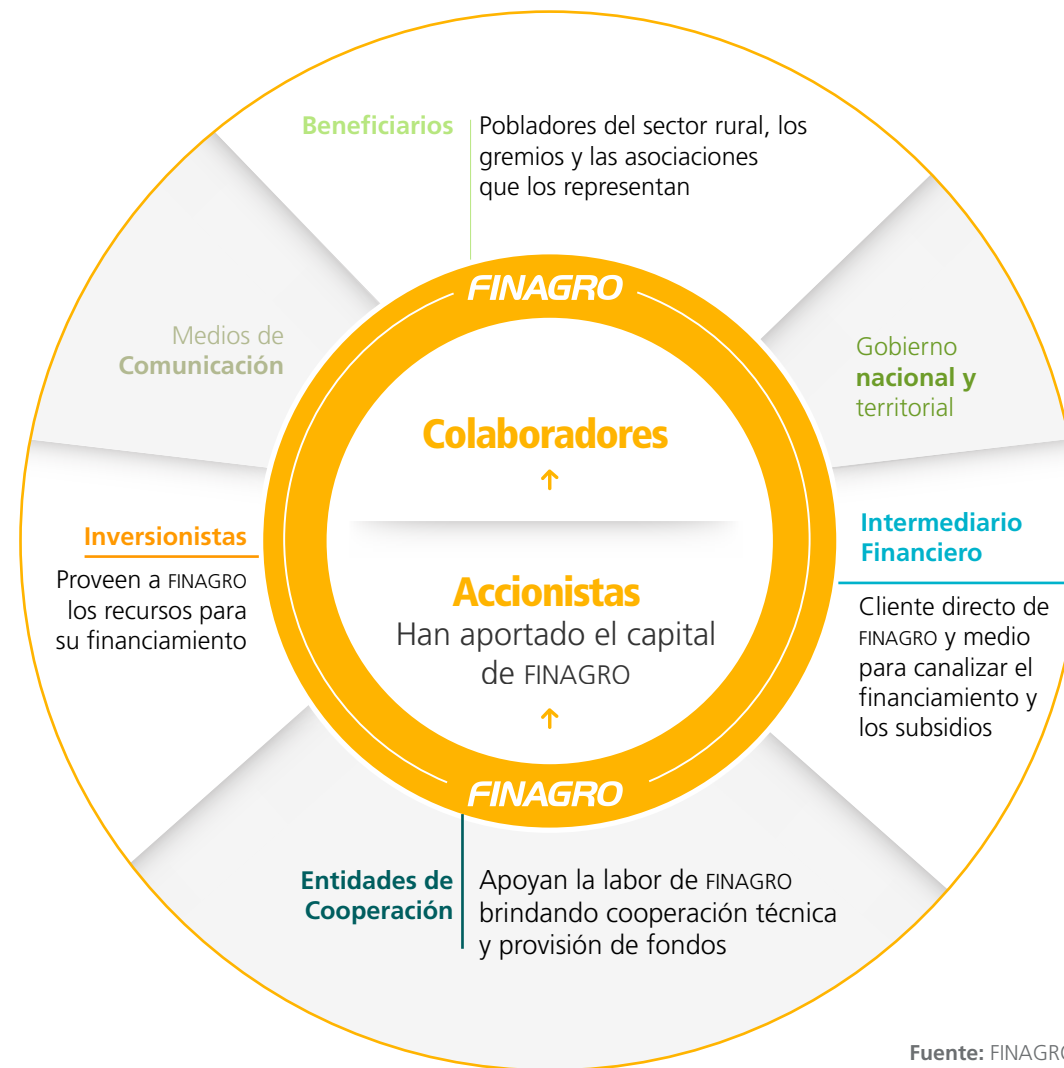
Beneficiarios

Pobladores del sector rural, los gremios y las asociaciones que los representan

FINAGRO

Medios de Comunicación

Gobierno nacional y territorial

Colaboradores

Inversionistas

Proveen a FINAGRO los recursos para su financiamiento

Intermediario Financiero

Cliente directo de FINAGRO y medio para canalizar el financiamiento y los subsidios

Accionistas

Han aportado el capital de FINAGRO

FINAGRO

Entidades de Cooperación

Apoyan la labor de FINAGRO brindando cooperación técnica y provisión de fondos

Fuente: FINAGR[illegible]